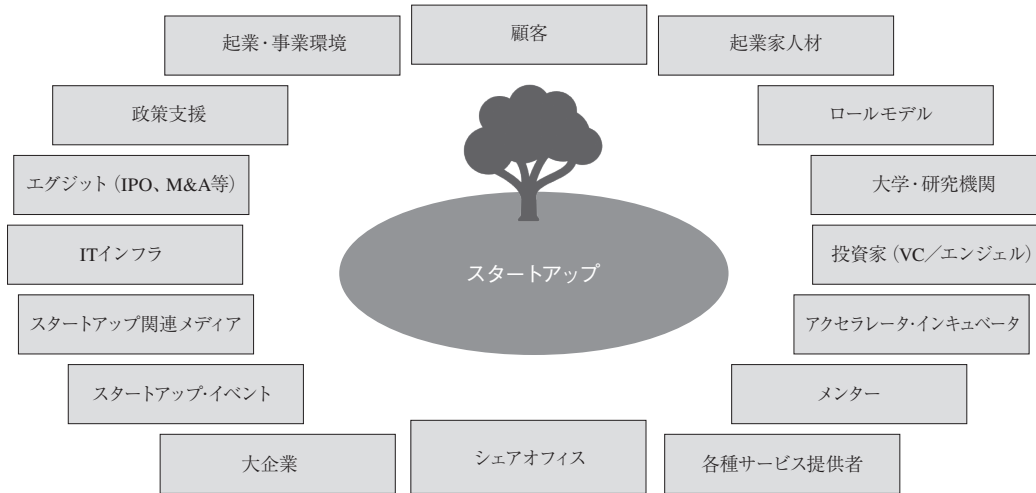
起業・事業環境

顧客

起業家人材

政策支援

ロールモデル

エグジット（IPO、M&A等）

大学・研究機関

ITインフラ

スタートアップ

投資家（VC／エンジェル）

スタートアップ関連メディア

アクセラレータ・インキュベータ

スタートアップ・イベント

メンター

大企業

シェアオフィス

各種サービス提供者